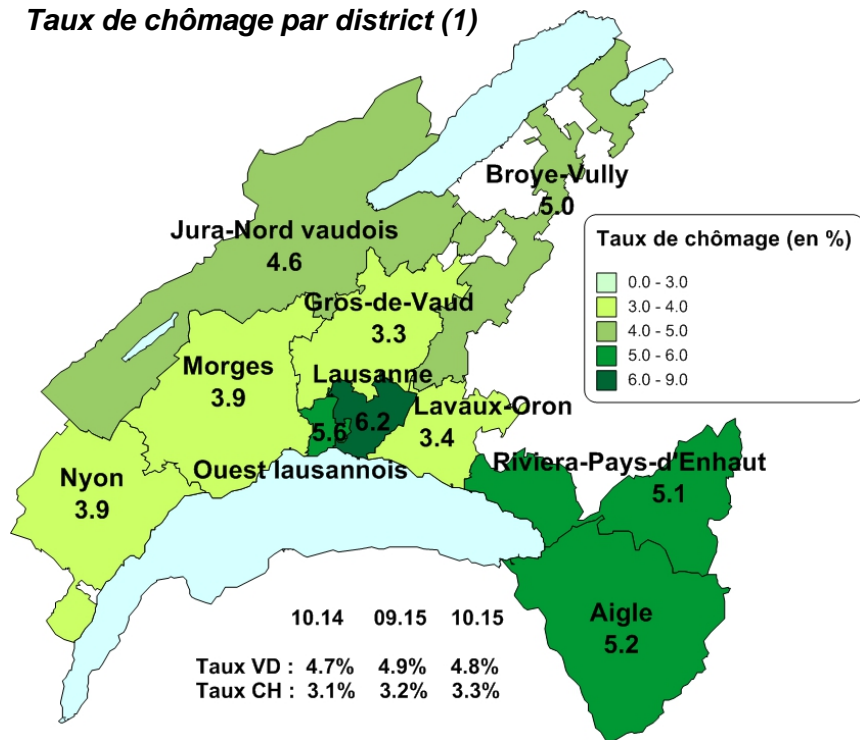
Taux de chômage par district (1)

Broye-Vully
5.0

Jura-Nord vaudois
4.6

Taux de chômage (en %)
0.0 - 3.0
3.0 - 4.0
4.0 - 5.0
5.0 - 6.0
6.0 - 9.0

Gros-de-Vaud
3.3

Morges
3.9

Lausanne
6.2

5.6

Lavaux-Oron
3.4

Ouest lausannois

Nyon
3.9

Riviera-Pays-d'Enhaut
5.1

Aigle
5.2

| | 10.14 | 09.15 | 10.15 |
|---|---|---|---|
| Taux VD : | 4.7% | 4.9% | 4.8% |
| Taux CH : | 3.1% | 3.2% | 3.3% |